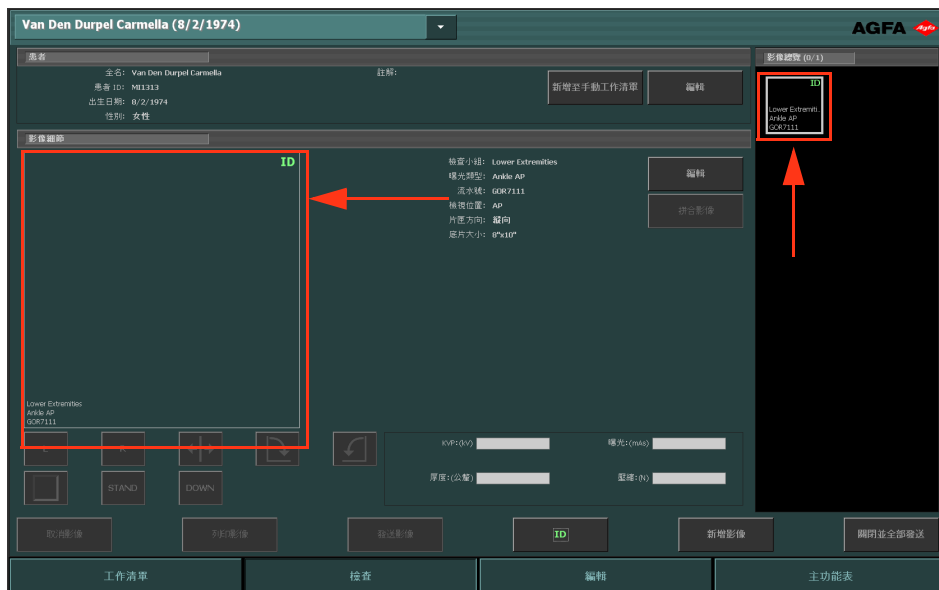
Van Den Durpel Carmella (8/2/1974)

AGFA Agfa

患者

全名: Van Den Durpel Carmella
患者 ID: MI1313
出生日期: 8/2/1974
性別: 女性

註解:

新增至手動工作清單

編輯

影像總覽 (0/1)

ID
Lower Extremiti..
Ankle AP
GOR7111

影像細節

ID

Lower Extremities
Ankle AP
GOR7111

檢查小組: Lower Extremities
曝光類型: Ankle AP
流水號: GOR7111
檢視位置: AP
片匣方向: 縱向
底片大小: 8"x10"

編輯

掃描影像

L
R

STAND
DOWN

KVP:(kV)
曝光:(mAs)
厚度:(公釐)
壓縮:(N)

取消影像
列印影像
發送影像
ID
新增影像
關閉並全部發送

工作清單
檢查
編輯
主功能表